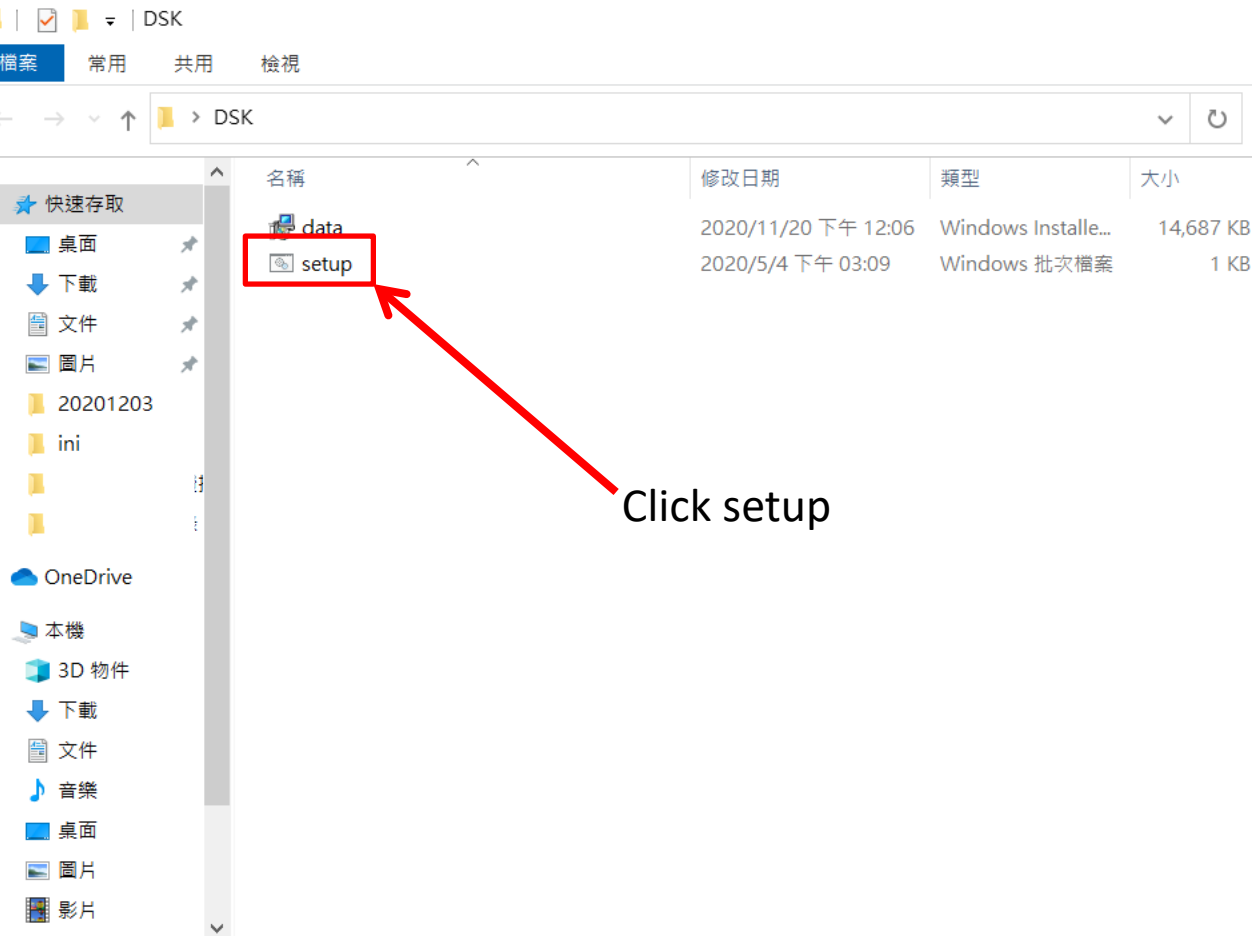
DSK

檔案 常用 共用 檢視

DSK

快速存取
桌面
下載
文件
圖片
20201203
ini
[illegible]
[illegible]

OneDrive

本機
3D 物件
下載
文件
音樂
桌面
圖片
影片

| 名稱 | 修改日期 | 類型 | 大小 |
|---|---|---|---|
| data | 2020/11/20 下午 12:06 | Windows Installe... | 14,687 KB |
| setup | 2020/5/4 下午 03:09 | Windows 批次檔案 | 1 KB |

Click setup